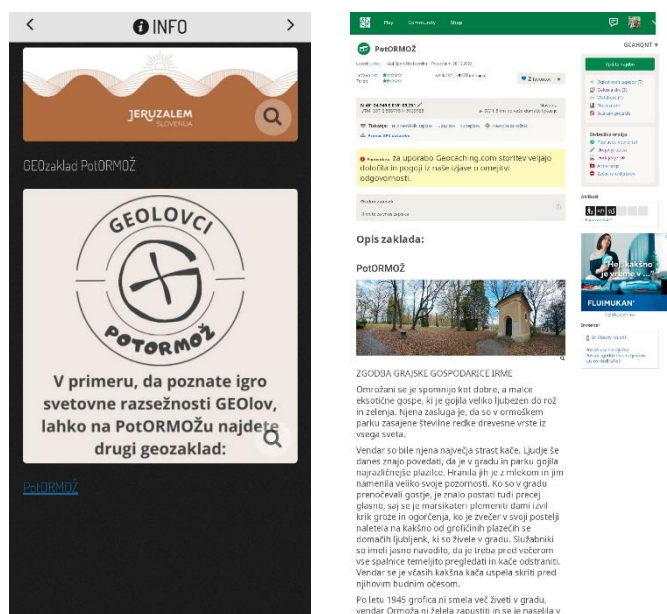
INFO

JERUZALEM
SLOVENIA

GEOzaklad PotORMOŽ

GEOLOVCI
POTORMOŽ

V primeru, da poznate igro svetovne razsežnosti GEOlov, lahko na PotORMOŽu najdete drugi geozaklad:

PotORMOŽ

Play Community Shop

PotORMOŽ

GC4HQNT

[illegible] za uporabo Geocaching.com storitev veljajo določila in pogoji iz naše izjave o omejitvi odgovornosti.

Opis zaklada:

PotORMOŽ

ZGODBA GRAJSKE GOSPODARICE IRME

Omrožani se je spomnijo kot dobre, a malce eksotične gospe, ki je gojila veliko ljubezen do rož in zelenja. Njena zasluga je, da so v ormoškem parku zasajene številne redke drevesne vrste iz vsega sveta.

Vendar so bile njena največja strast kače. Ljudje še danes znajo povedati, da je v gradu in parku gojila najrazličnejše plazilce. Hranila jih je z mlekom in jim namenila veliko svoje pozornosti. Ko so v gradu prenočevali gostje, je znalo postati tudi precej glasno, saj se je marsikateri plemeniti dami izvil krik groze in ogorčenja, ko je zverinica v svoji postelji naletela na kakšno od grofičinih plazečih se domačih ljubljenk, ki so živele v gradu. Služabniki so imeli jasno navodilo, da je treba pred večerom vse spalnice temeljito pregledati in kače odstraniti. Vendar se je včasih kakšna kača uspela skriti pred njihovim budnim očesom.

Po letu 1945 grofica ni smela več živeti v gradu, vendar Ormoža ni želela zapustiti in se je naselila v

FLUIMUKAN